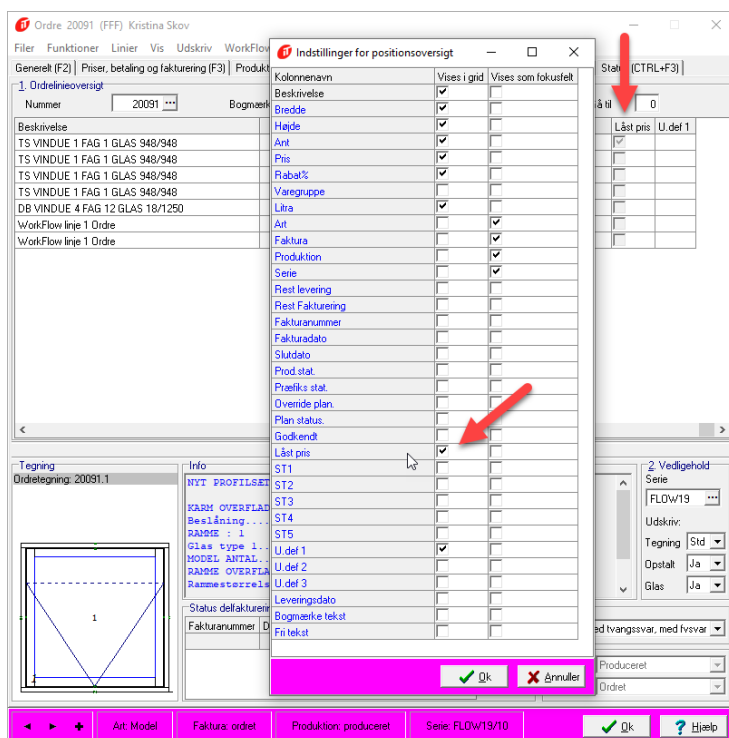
Ordre 20091 (FFF) Kristina Skov

Filer Funktioner Linier Vis Udskriv WorkFlow

Generelt (F2) Priser, betaling og fakturering (F3) Produkt

1. Ordrelinieoversigt

Nummer 20091

Bogmærk

Beskrivelse

TS VINDUE 1 FAG 1 GLAS 948/948
TS VINDUE 1 FAG 1 GLAS 948/948
TS VINDUE 1 FAG 1 GLAS 948/948
TS VINDUE 1 FAG 1 GLAS 948/948
DB VINDUE 4 FAG 12 GLAS 18/1250
WorkFlow linje 1 Ordre
WorkFlow linje 1 Ordre

Status (CTRL+F3)

å til 0

Låst pris U.def 1

Indstillinger for positionsoversigt

| Kolonnenavn | Vises i grid | Vises som fokusfelt |
|---|---|---|
| Beskrivelse | ✔ | |
| Bredde | ✔ | |
| Højde | ✔ | |
| Ant | ✔ | |
| Pris | ✔ | |
| Rabat% | ✔ | |
| Varegruppe | | |
| Litra | ✔ | |
| Art | | ✔ |
| Faktura | | ✔ |
| Produktion | | ✔ |
| Serie | | ✔ |
| Rest levering | | |
| Rest Fakturering | | |
| Fakturanummer | | |
| Fakturadato | | |
| Slutdato | | |
| Prod.stat. | | |
| Præfiks stat. | | |
| Override plan. | | |
| Plan status. | | |
| Godkendt | | |
| Låst pris | ✔ | |
| ST1 | | |
| ST2 | | |
| ST3 | | |
| ST4 | | |
| ST5 | | |
| U.def 1 | ✔ | |
| U.def 2 | | |
| U.def 3 | | |
| Leveringsdato | | |
| Bogmærke tekst | | |
| Fri tekst | | |

Ok Annuller

Tegning
Ordretegning: 20091.1

Info
NYT PROFILSET
KARM OVERFLAD
Beslåning....
RAMME : 1
Glas type 1..
MODEL ANTAL.
RAMME OVERFLA
Rammestørrels

Status delfakturering
Fakturanummer D

2. Vedligehold
Serie
FLOW19
Udskriv:
Tegning Std
Opstalt Ja
Glas Ja

ed tvangssvar, med fvsvar
Produceret
Ordret

Art: Model Faktura: ordret Produktion: produceret Serie: FLOW19/10

Ok Hjælp